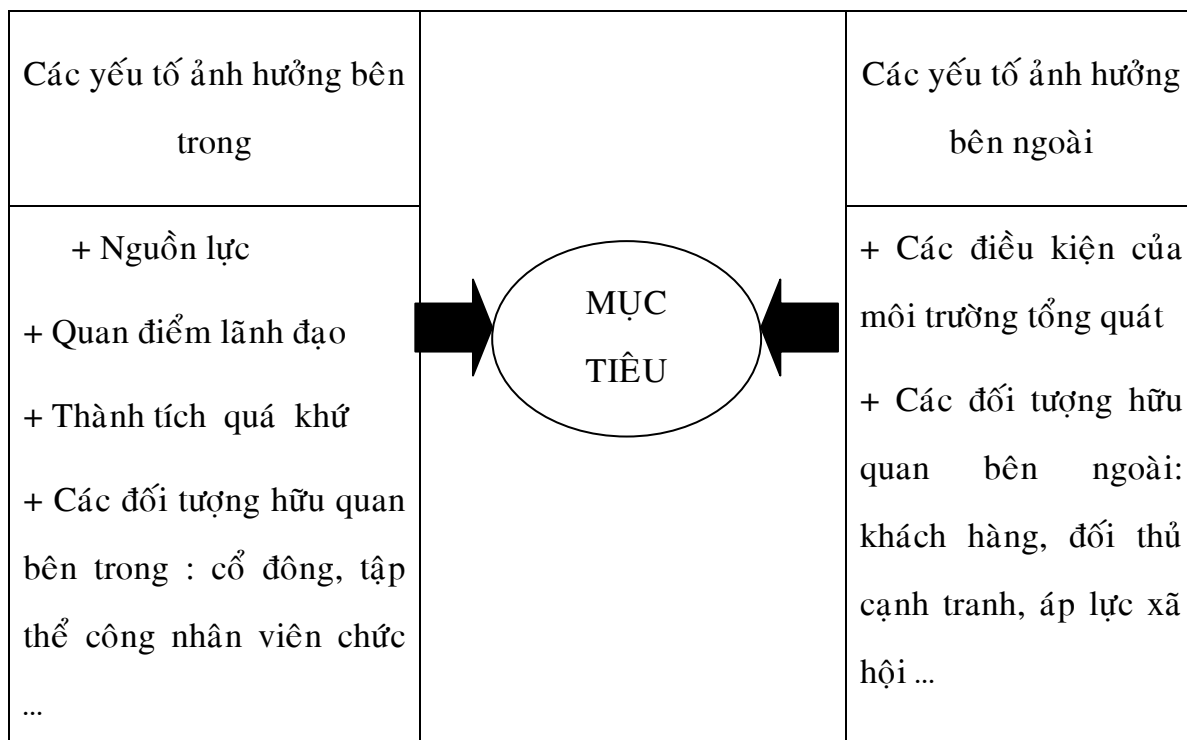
| Các yếu tố ảnh hưởng bên trong | | Các yếu tố ảnh hưởng bên ngoài |
|---|---|---|
| + Nguồn lực<br>+ Quan điểm lãnh đạo<br>+ Thành tích quá khứ<br>+ Các đối tượng hữu quan bên trong : cổ đông, tập thể công nhân viên chức … | MỤC TIÊU | + Các điều kiện của môi trường tổng quát<br>+ Các đối tượng hữu quan bên ngoài: khách hàng, đối thủ cạnh tranh, áp lực xã hội … |